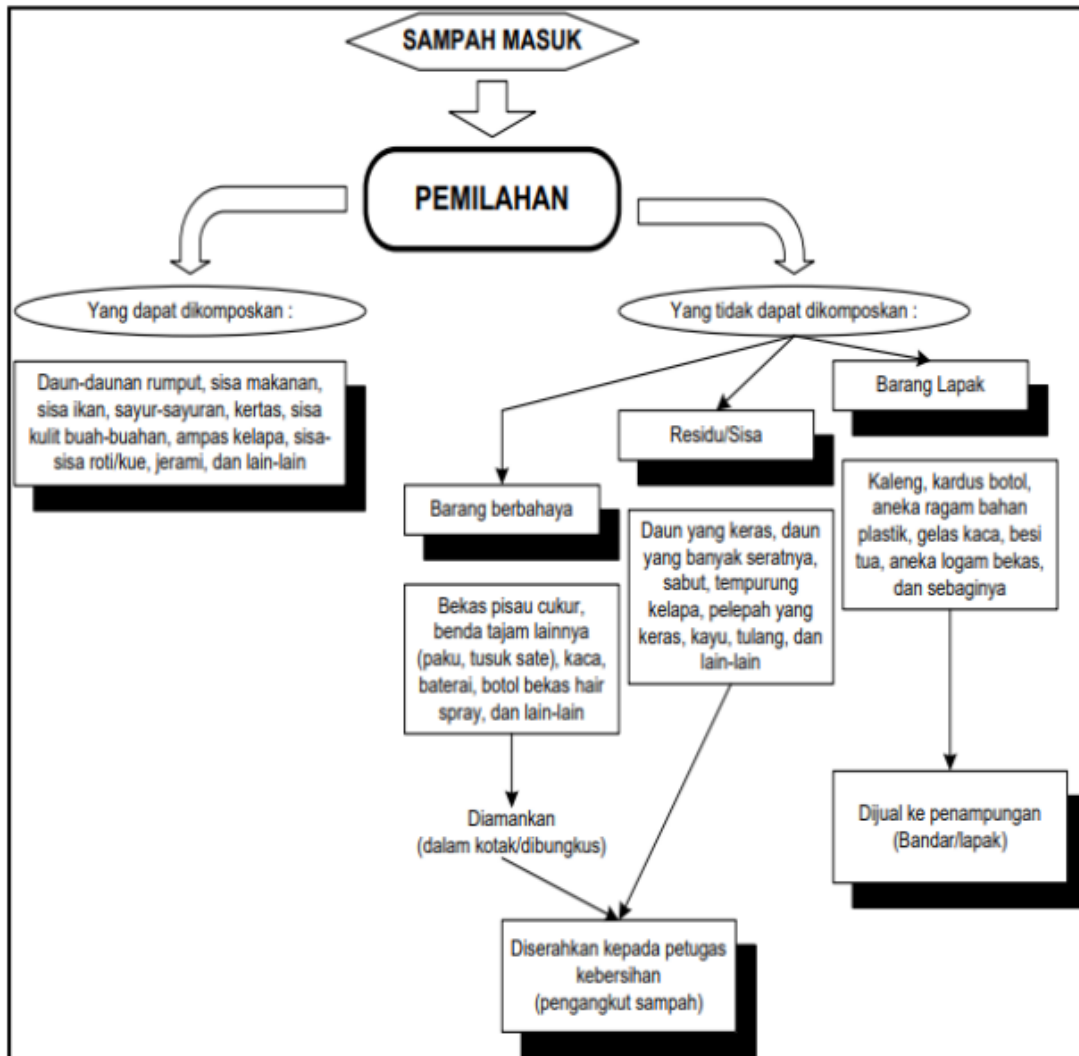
SAMPAH MASUK

PEMILAHAN

Yang dapat dikomposkan :

Daun-daunan rumput, sisa makanan, sisa ikan, sayur-sayuran, kertas, sisa kulit buah-buahan, ampas kelapa, sisa-sisa roti/kue, jerami, dan lain-lain

Yang tidak dapat dikomposkan :

Barang berbahaya

Bekas pisau cukur, benda tajam lainnya (paku, tusuk sate), kaca, baterai, botol bekas hair spray, dan lain-lain

Diamankan (dalam kotak/dibungkus)

Residu/Sisa

Daun yang keras, daun yang banyak seratnya, sabut, tempurung kelapa, pelepah yang keras, kayu, tulang, dan lain-lain

Barang Lapak

Kaleng, kardus botol, aneka ragam bahan plastik, gelas kaca, besi tua, aneka logam bekas, dan sebaginya

Dijual ke penampungan (Bandar/lapak)

Diserahkan kepada petugas kebersihan (pengangkut sampah)